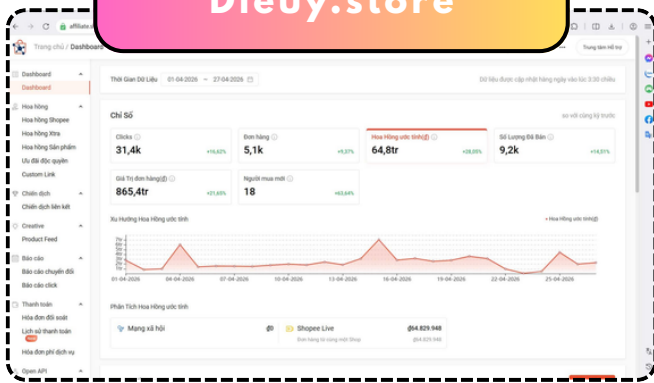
Dieuy.store

affiliate

Trang chủ / Dashboard

Trung tâm Hỗ trợ

Dashboard
Dashboard

Hoa hồng
Hoa hồng Shopee
Hoa hồng Xtra
Hoa hồng Sản phẩm
Ưu đãi độc quyền
Custom Link

Chiến dịch
Chiến dịch liên kết

Creative
Product Feed

Báo cáo
Báo cáo chuyển đổi
Báo cáo click

Thanh toán
Hóa đơn đối soát
Lịch sử thanh toán
Hóa đơn phí dịch vụ

Open API

Thời Gian Dữ Liệu 01-04-2026 → 27-04-2026

Dữ liệu được cập nhật hàng ngày vào lúc 3:30 chiều

Chỉ Số

so với cùng kỳ trước

| Clicks | Đơn hàng | Hoa Hồng ước tính(₫) | Số Lượng Đã Bán |
|---|---|---|---|
| 31,4k +16,62% | 5,1k +9,37% | 64,8tr +28,05% | 9,2k +14,51% |
| Giá Trị đơn hàng(₫) | Người mua mới | | |
| 865,4tr +21,65% | 18 +63,64% | | |

Xu Hướng Hoa Hồng ước tính

Hoa Hồng ước tính(₫)

01-04-2026 04-04-2026 07-04-2026 10-04-2026 13-04-2026 16-04-2026 19-04-2026 22-04-2026 25-04-2026

Phân Tích Hoa Hồng ước tính

Mạng xã hội ₫0

Shopee Live ₫64.829.948
Đơn hàng từ cùng một Shop ₫64.829.948